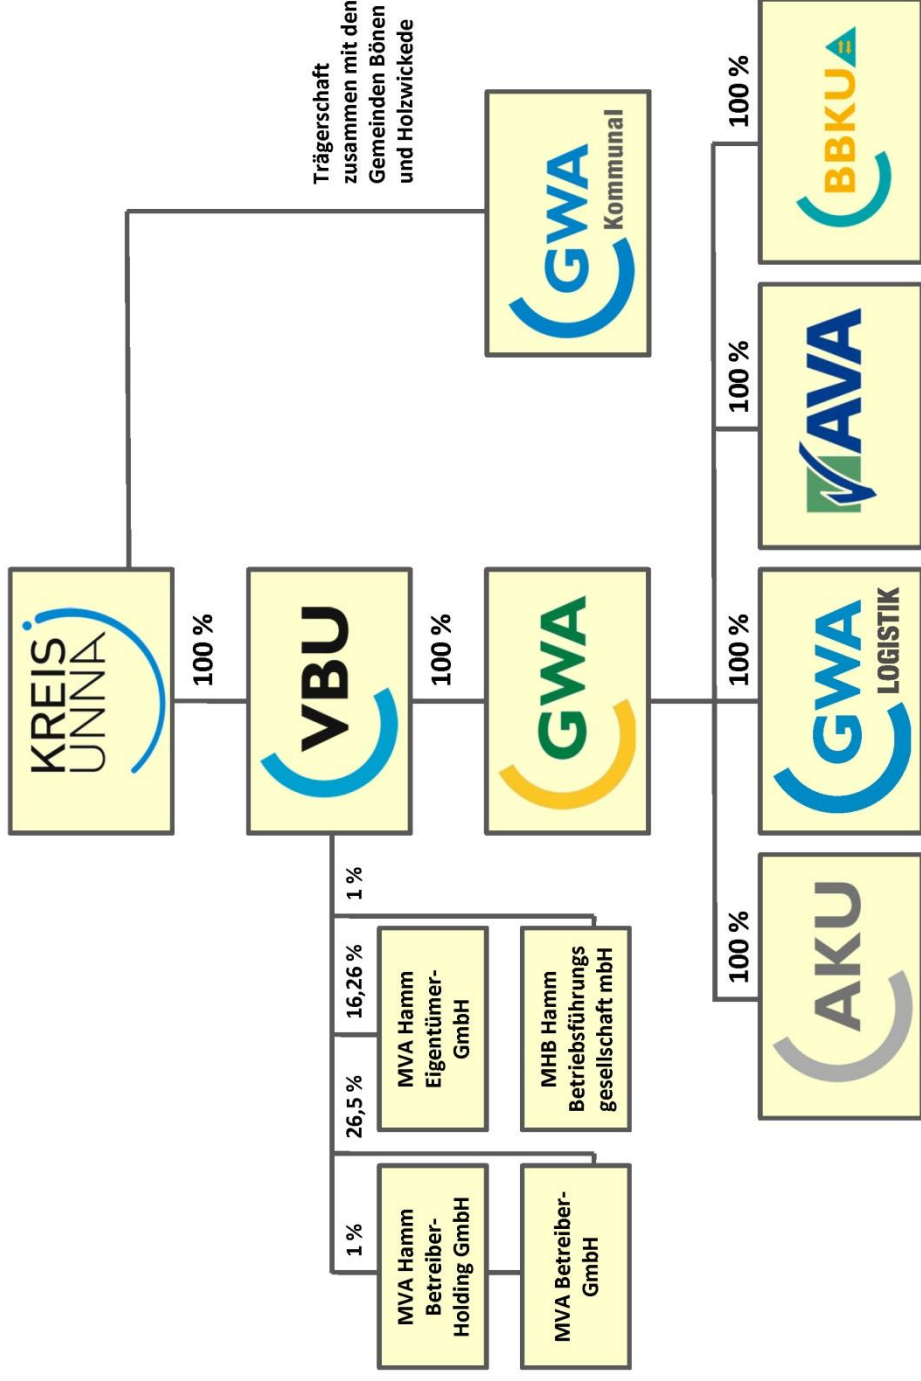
Trägerschaft zusammen mit den Gemeinden Bönen und Holzwickede

GWA Kommunal

KREIS UNNA

100 %

VBU

100 %

GWA

100 %

BBKU

100 %

AVA

100 %

GWA LOGISTIK

100 %

AKU

1 %

16,26 %

26,5 %

1 %

MVA Hamm Eigentümer-GmbH

MHB Hamm Betriebsführungs gesellschaft mbH

MVA Hamm Betreiber-Holding GmbH

MVA Betreiber-GmbH